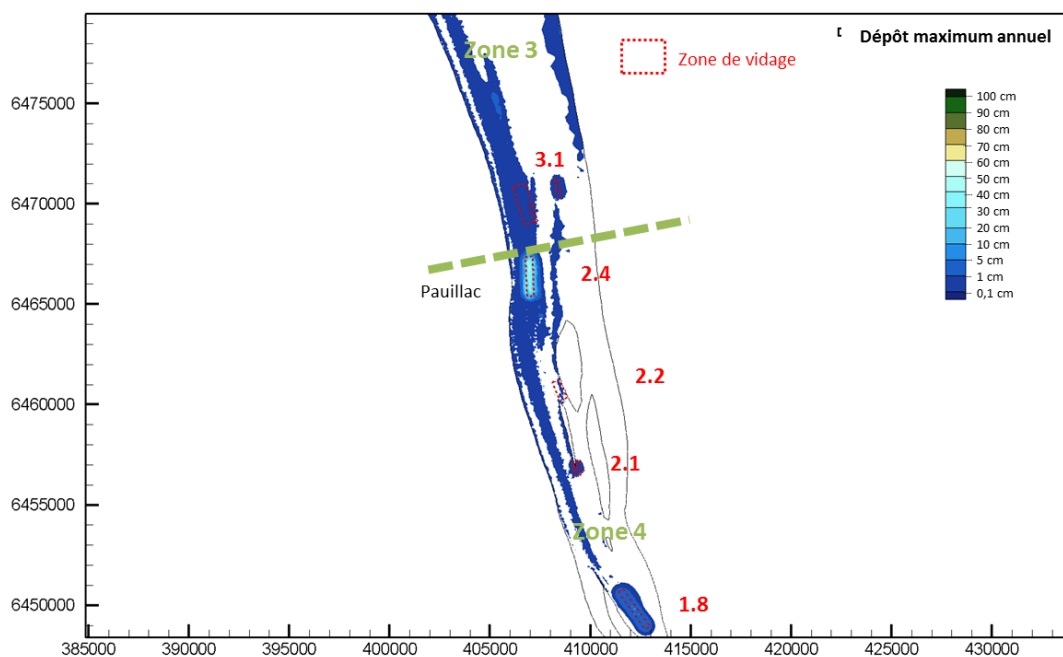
Dépôt maximum annuel

Zone de vidage

Zone 3

3.1

2.4

Pauillac

2.2

2.1

Zone 4

1.8

100 cm
90 cm
80 cm
70 cm
60 cm
50 cm
40 cm
30 cm
20 cm
10 cm
5 cm
1 cm
0,1 cm

6475000
6470000
6465000
6460000
6455000
6450000

385000 390000 395000 400000 405000 410000 415000 420000 425000 430000